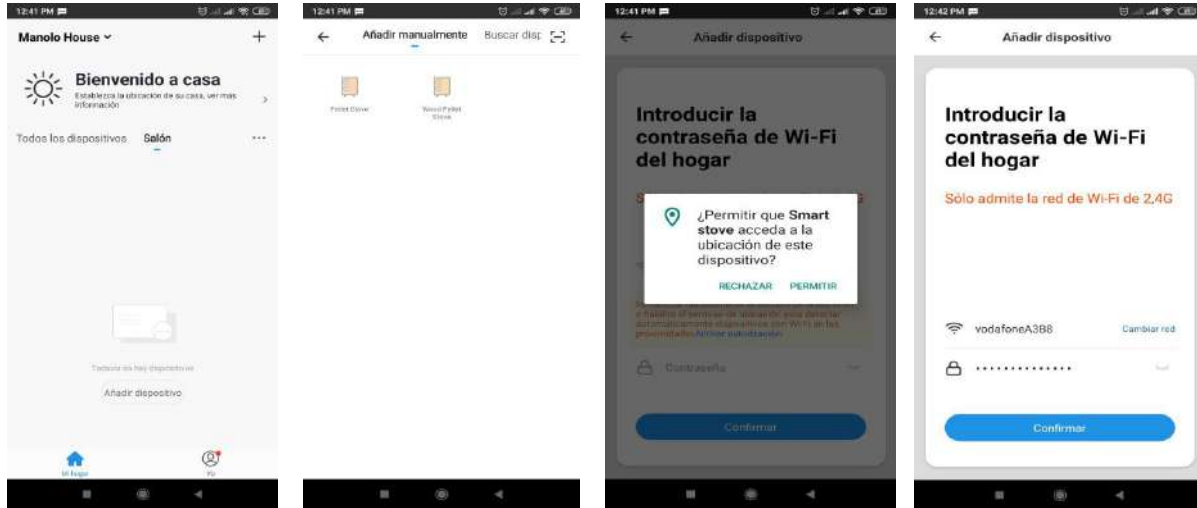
12:41 PM

Manolo House ⌄

+

Bienvenido a casa

Establezca la ubicación de su casa, ver más información

>

Todos los dispositivos Salón ···

Todavía no hay dispositivos

Añadir dispositivo

Mi hogar

Yo

12:41 PM

←

Añadir manualmente

Buscar disp

Pellet Stove

Wood Pellet Stove

12:41 PM

←

Añadir dispositivo

Introducir la contraseña de Wi-Fi del hogar

¿Permitir que **Smart stove** acceda a la ubicación de este dispositivo?

RECHAZAR PERMITIR

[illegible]

Contraseña

Confirmar

12:42 PM

←

Añadir dispositivo

Introducir la contraseña de Wi-Fi del hogar

Sólo admite la red de Wi-Fi de 2,4G

vodafoneA3B8

Cambiar red

··············

Confirmar